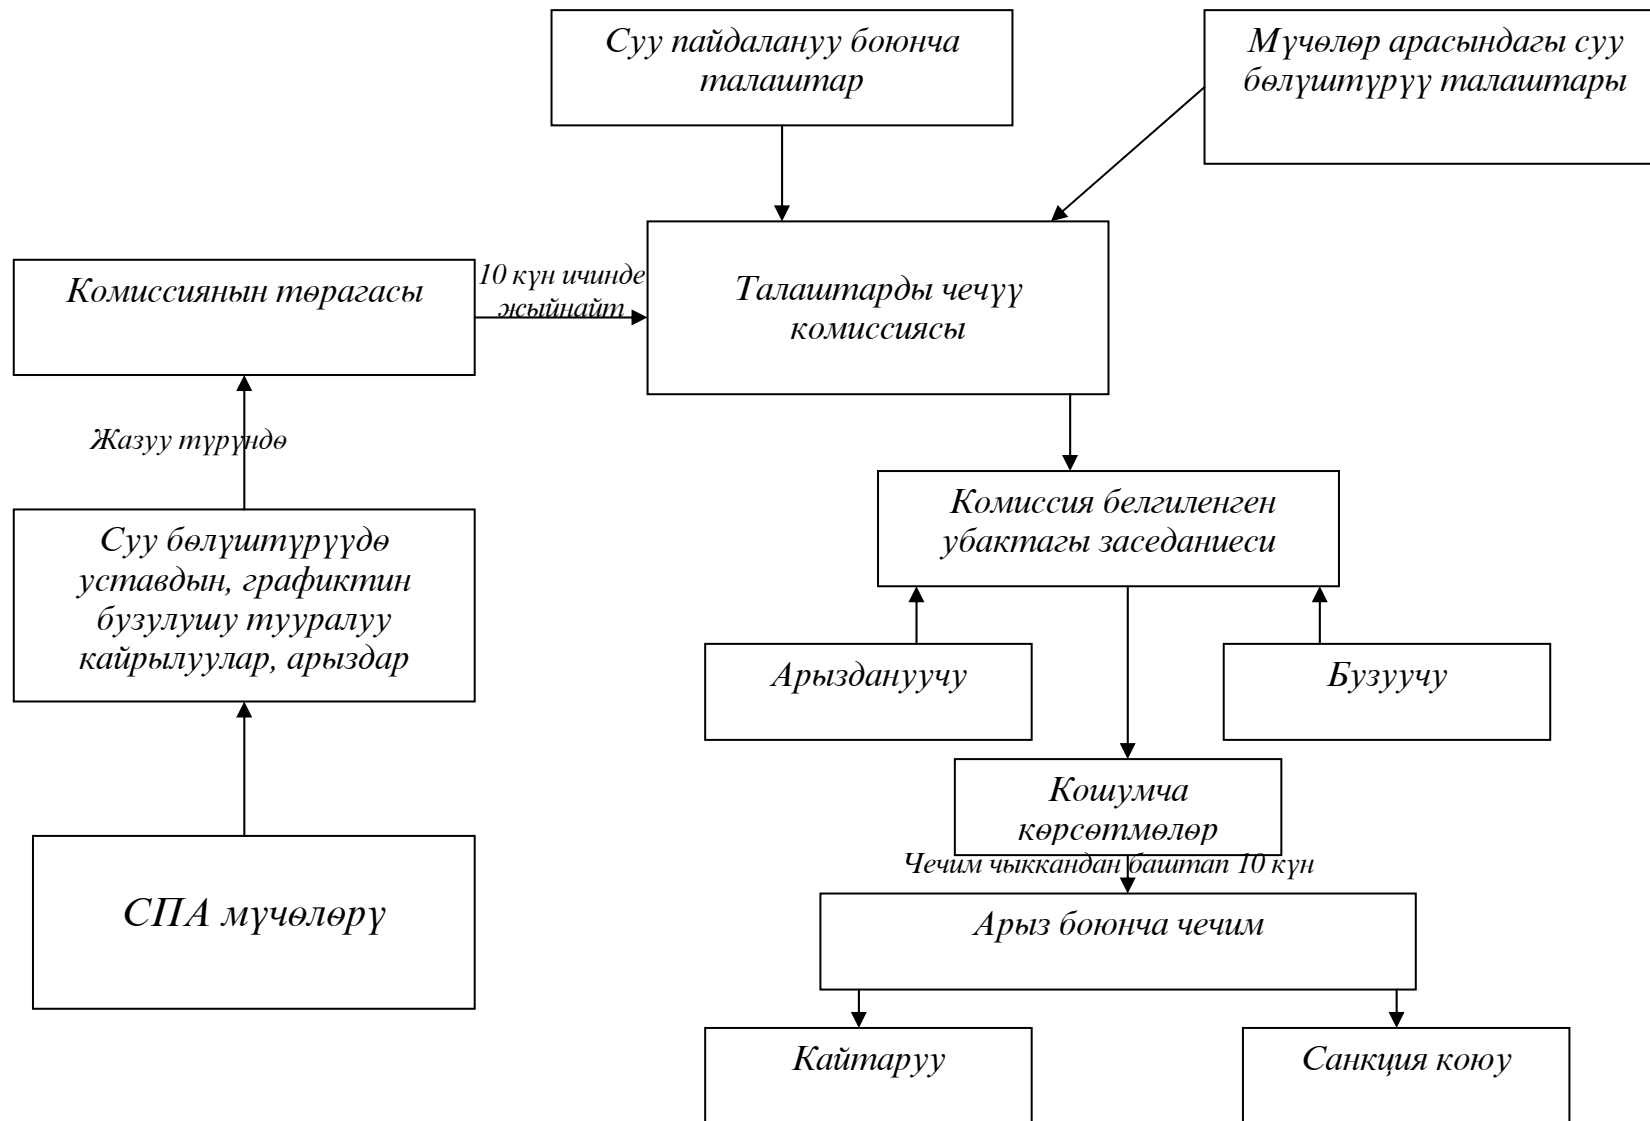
Суу пайдалануу боюнча талаштар

Мүчөлөр арасындагы суу бөлүштүрүү талаштары

Комиссиянын төрагасы

10 күн ичинде жыйнайт

Талаштарды чечүү комиссиясы

Жазуу түрүндө

Комиссия белгиленген убактагы заседаниеси

Суу бөлүштүрүүдө уставдын, графиктин бузулушу тууралуу кайрылуулар, арыздар

Арыздануучу

Бузуучу

Кошумча көрсөтмөлөр

Чечим чыккандан баштап 10 күн

СПА мүчөлөрү

Арыз боюнча чечим

Кайтаруу

Санкция коюу